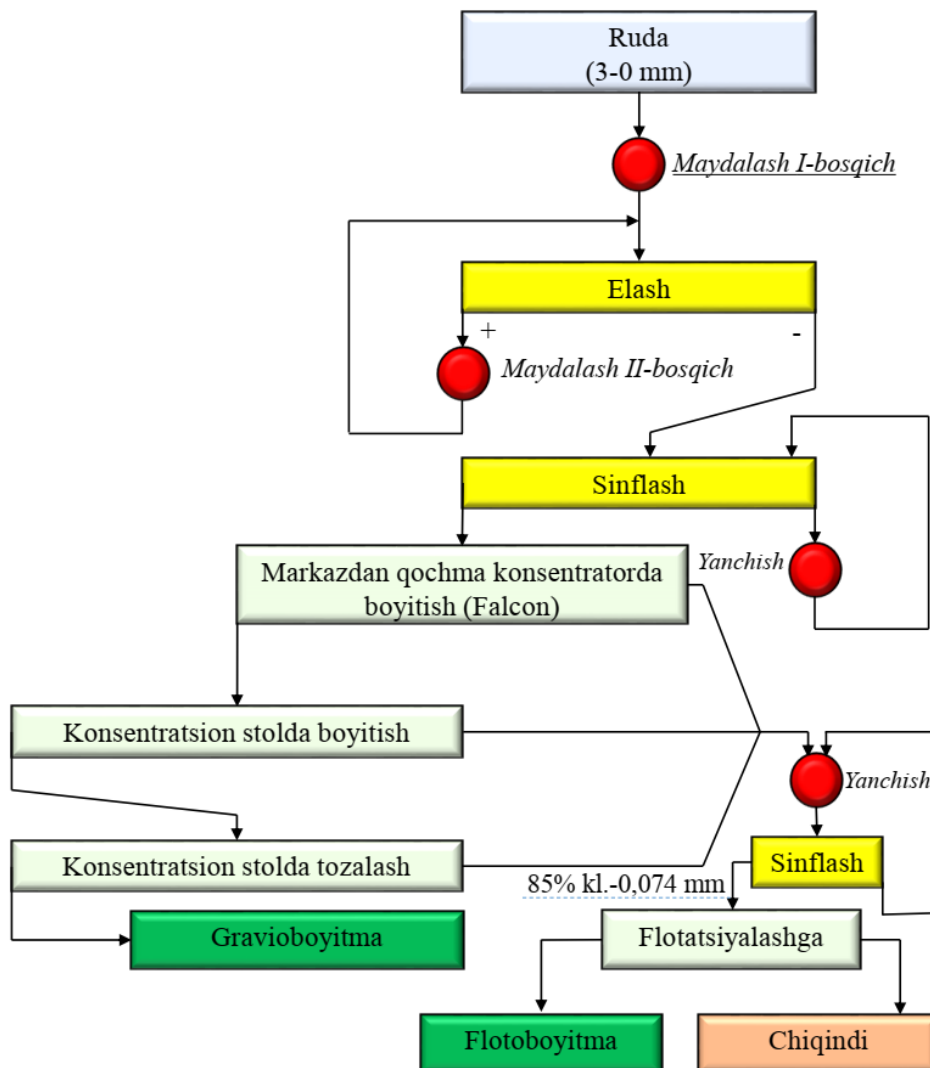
Ruda
(3-0 mm)

Maydalash I-bosqich

Elash

+

-

Maydalash II-bosqich

Sinflash

Yanchish

Markazdan qochma konsentratorda boyitish (Falcon)

Konsentratsion stolda boyitish

Yanchish

Konsentratsion stolda tozalash

Sinflash

85% kl.-0,074 mm

Gravioboyitma

Flotatsiyalashga

Flotoboyitma

Chiqindi